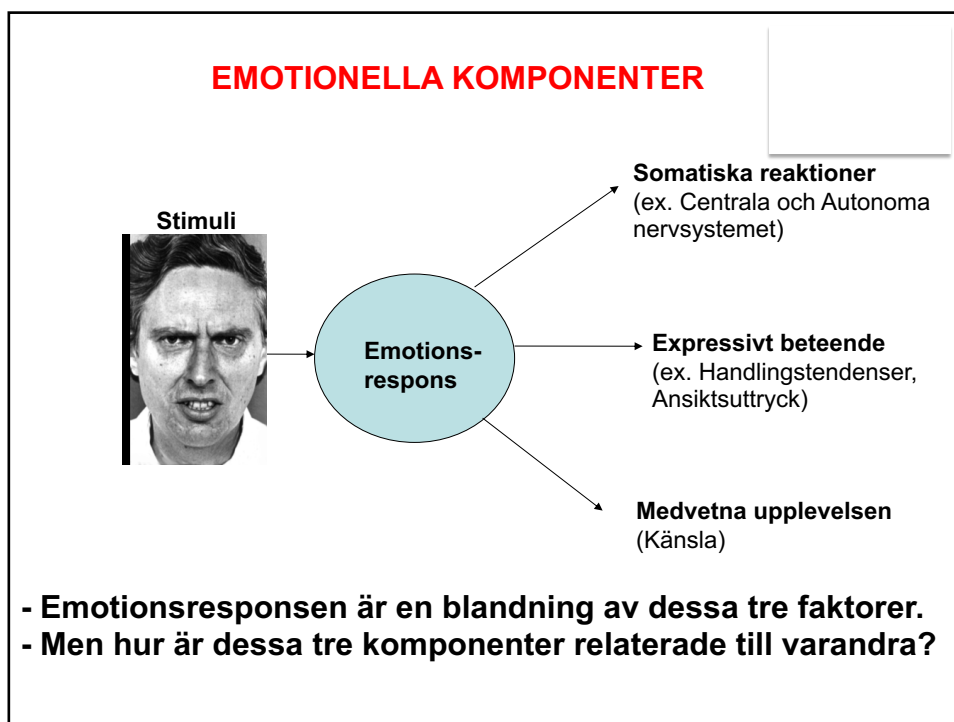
EMOTIONELLA KOMPONENTER

Stimuli

Emotions-respons

Somatiska reaktioner
(ex. Centrala och Autonoma nervsystemet)

Expressivt beteende
(ex. Handlingstendenser, Ansiktsuttryck)

Medvetna upplevelsen
(Känsla)

- Emotionsresponsen är en blandning av dessa tre faktorer.
- Men hur är dessa tre komponenter relaterade till varandra?